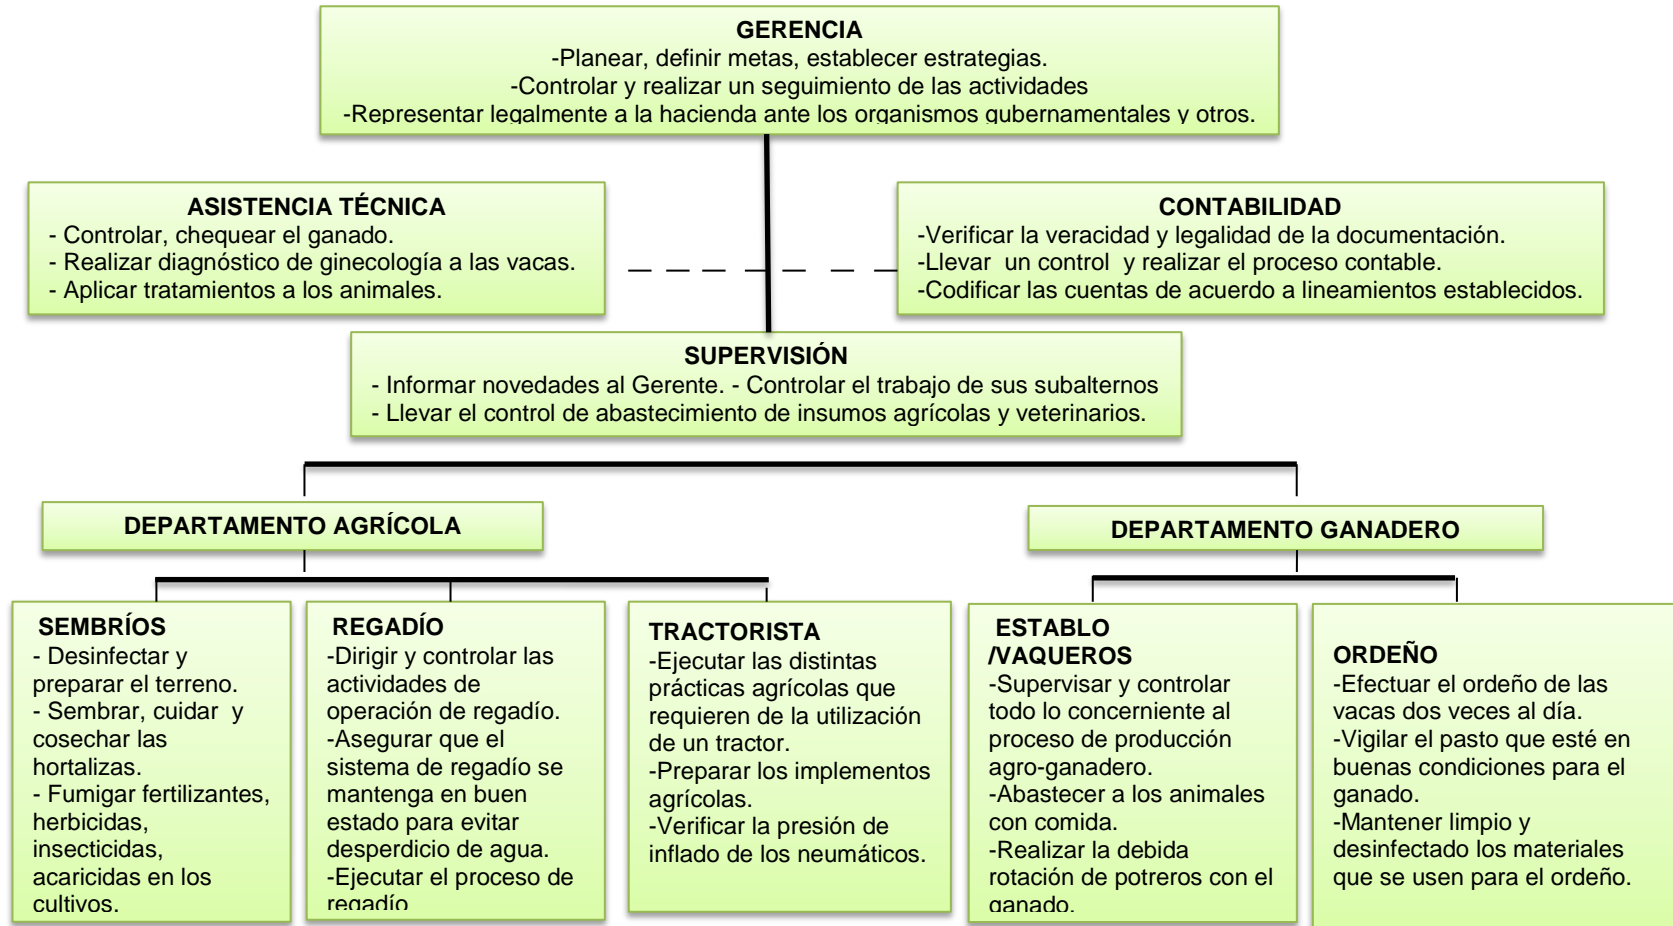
GERENCIA
-Planear, definir metas, establecer estrategias.
-Controlar y realizar un seguimiento de las actividades
-Representar legalmente a la hacienda ante los organismos gubernamentales y otros.

ASISTENCIA TÉCNICA
- Controlar, chequear el ganado.
- Realizar diagnóstico de ginecología a las vacas.
- Aplicar tratamientos a los animales.

CONTABILIDAD
-Verificar la veracidad y legalidad de la documentación.
-Llevar un control y realizar el proceso contable.
-Codificar las cuentas de acuerdo a lineamientos establecidos.

SUPERVISIÓN
- Informar novedades al Gerente. - Controlar el trabajo de sus subalternos
- Llevar el control de abastecimiento de insumos agrícolas y veterinarios.

DEPARTAMENTO AGRÍCOLA

DEPARTAMENTO GANADERO

SEMBRÍOS
- Desinfectar y preparar el terreno.
- Sembrar, cuidar y cosechar las hortalizas.
- Fumigar fertilizantes, herbicidas, insecticidas, acaricidas en los cultivos.

REGADÍO
-Dirigir y controlar las actividades de operación de regadío.
-Asegurar que el sistema de regadío se mantenga en buen estado para evitar desperdicio de agua.
-Ejecutar el proceso de regadío

TRACTORISTA
-Ejecutar las distintas prácticas agrícolas que requieren de la utilización de un tractor.
-Preparar los implementos agrícolas.
-Verificar la presión de inflado de los neumáticos.

ESTABLO /VAQUEROS
-Supervisar y controlar todo lo concerniente al proceso de producción agro-ganadero.
-Abastecer a los animales con comida.
-Realizar la debida rotación de potreros con el ganado.

ORDEÑO
-Efectuar el ordeño de las vacas dos veces al día.
-Vigilar el pasto que esté en buenas condiciones para el ganado.
-Mantener limpio y desinfectado los materiales que se usen para el ordeño.